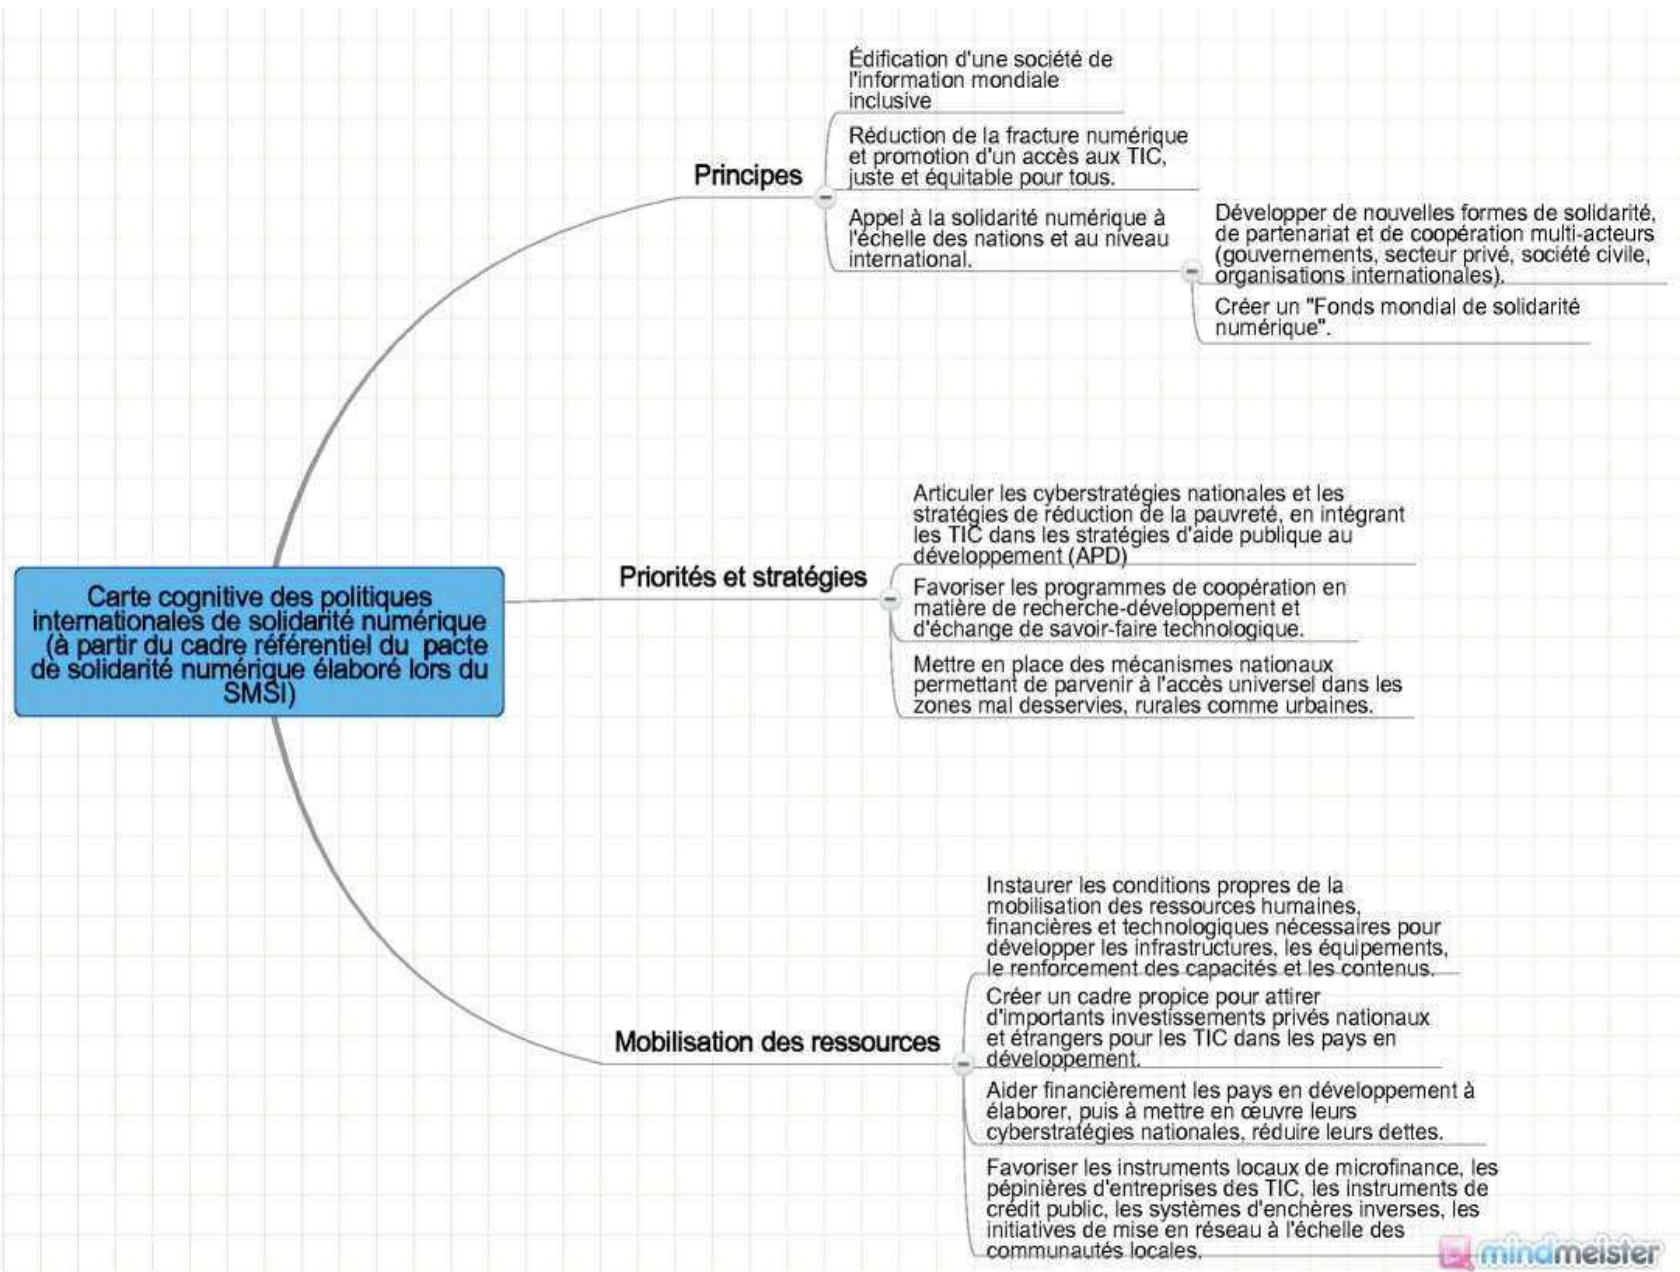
Carte cognitive des politiques internationales de solidarité numérique (à partir du cadre référentiel du pacte de solidarité numérique élaboré lors du SMSI)

Principes

Édification d'une société de l'information mondiale inclusive

Réduction de la fracture numérique et promotion d'un accès aux TIC, juste et équitable pour tous.

Appel à la solidarité numérique à l'échelle des nations et au niveau international.

Développer de nouvelles formes de solidarité, de partenariat et de coopération multi-acteurs (gouvernements, secteur privé, société civile, organisations internationales).

Créer un "Fonds mondial de solidarité numérique".

Priorités et stratégies

Articuler les cyberstratégies nationales et les stratégies de réduction de la pauvreté, en intégrant les TIC dans les stratégies d'aide publique au développement (APD)

Favoriser les programmes de coopération en matière de recherche-développement et d'échange de savoir-faire technologique.

Mettre en place des mécanismes nationaux permettant de parvenir à l'accès universel dans les zones mal desservies, rurales comme urbaines.

Mobilisation des ressources

Instaurer les conditions propres de la mobilisation des ressources humaines, financières et technologiques nécessaires pour développer les infrastructures, les équipements, le renforcement des capacités et les contenus.

Créer un cadre propice pour attirer d'importants investissements privés nationaux et étrangers pour les TIC dans les pays en développement.

Aider financièrement les pays en développement à élaborer, puis à mettre en œuvre leurs cyberstratégies nationales, réduire leurs dettes.

Favoriser les instruments locaux de microfinance, les pépinières d'entreprises des TIC, les instruments de crédit public, les systèmes d'enchères inverses, les initiatives de mise en réseau à l'échelle des communautés locales.

mindmeister